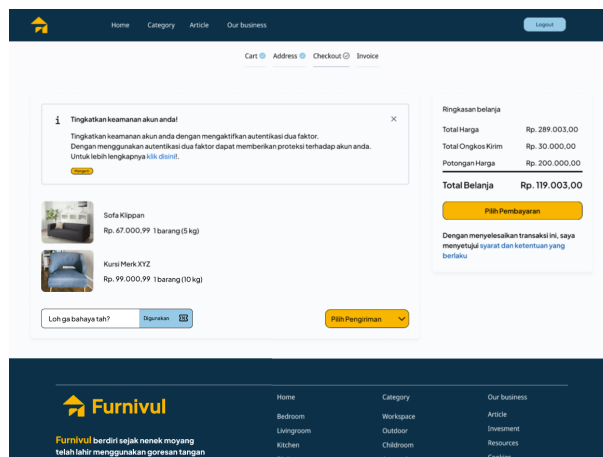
Home Category Article Our business

Logout

Cart Address Checkout Invoice

Tingkatkan keamanan akun anda!

Tingkatkan keamanan akun anda dengan mengaktifkan autentikasi dua faktor. Dengan menggunakan autentikasi dua faktor dapat memberikan proteksi terhadap akun anda. Untuk lebih lengkapnya klik disinil.

Mengerti

Sofa Klippan

Rp. 67.000,99 1 barang (5 kg)

Kursi Merk XYZ

Rp. 99.000,99 1 barang (10 kg)

Loh ga bahaya tah?

Digunakan

Pilih Pengiriman

Ringkasan belanja

| | |
|---|---|
| Total Harga | Rp. 289.003,00 |
| Total Ongkos Kirim | Rp. 30.000,00 |
| Potongan Harga | Rp. 200.000,00 |
| Total Belanja | Rp. 119.003,00 |

Pilih Pembayaran

Dengan menyelesaikan transaksi ini, saya menyetujui syarat dan ketentuan yang berlaku

Furnivul

Furnivul berdiri sejak nenek moyang telah lahir menggunakan goresan tangan

Home
Bedroom
Livingroom
Kitchen

Category
Workspace
Outdoor
Childroom

Our business
Article
Invesment
Resources
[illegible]